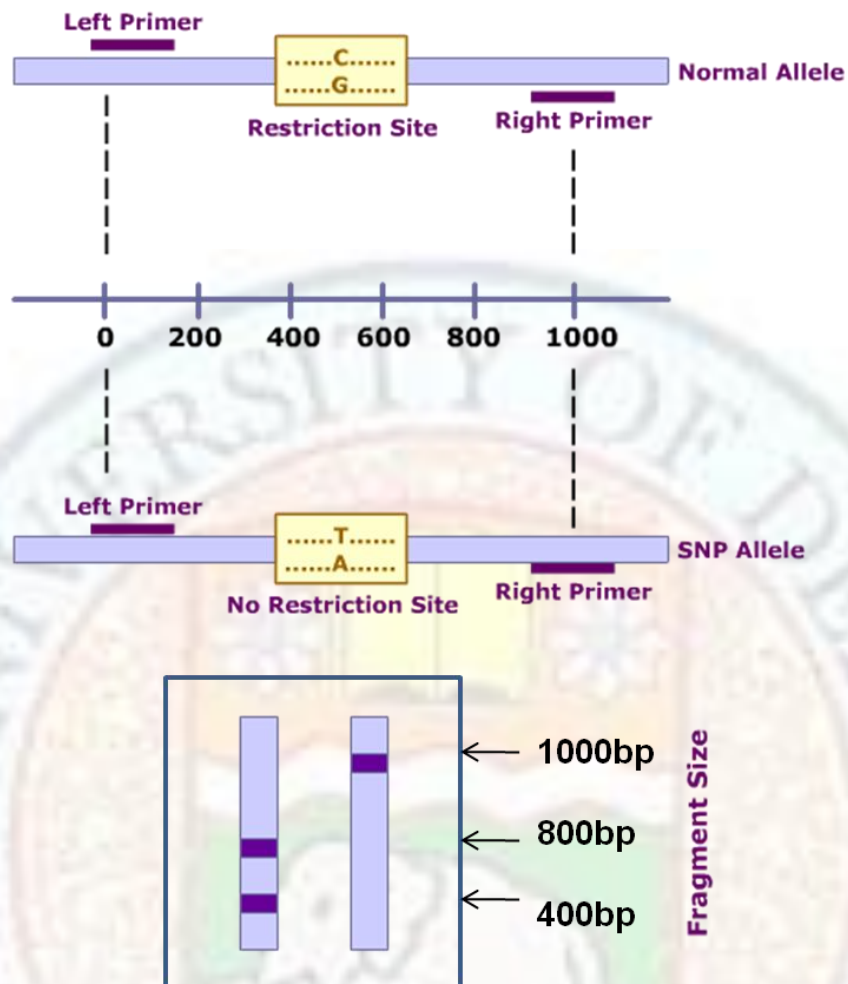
Left Primer

......C......
......G......

Normal Allele

Restriction Site

Right Primer

0 200 400 600 800 1000

Left Primer

......T......
......A......

SNP Allele

No Restriction Site

Right Primer

1000bp

800bp

400bp

Fragment Size